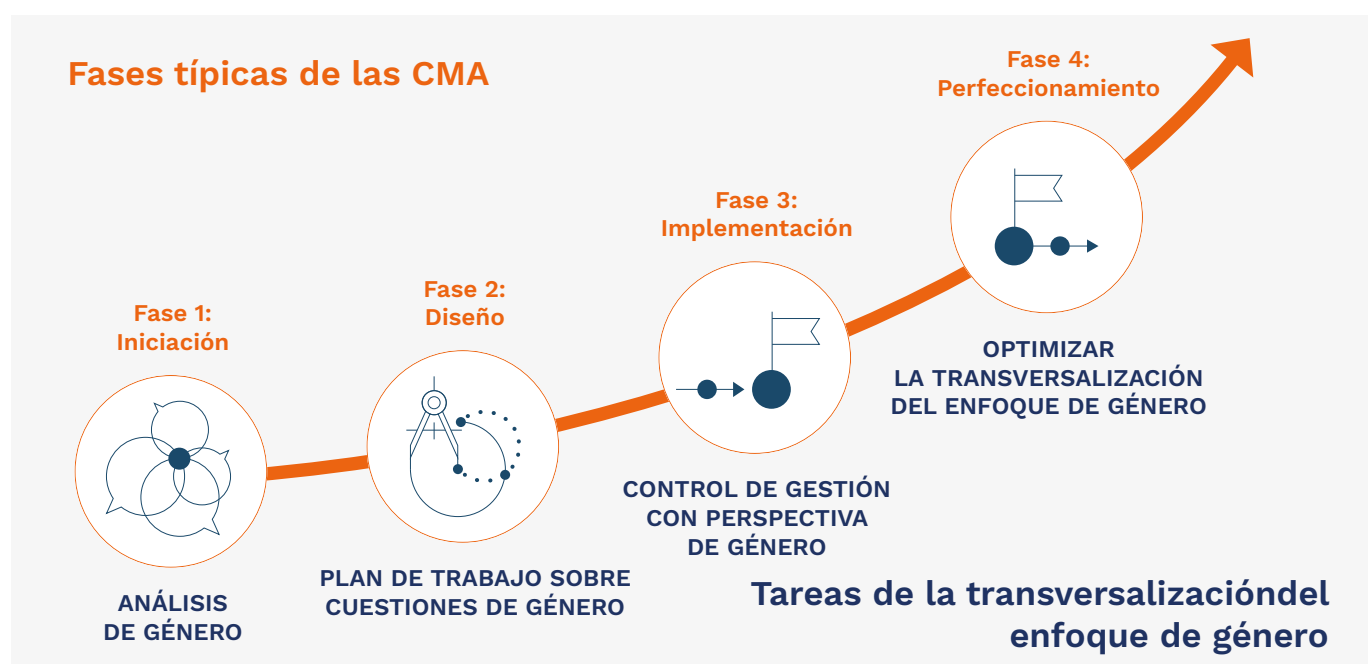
Fases típicas de las CMA

Fase 1:
Iniciación

ANÁLISIS
DE GÉNERO

Fase 2:
Diseño

PLAN DE TRABAJO SOBRE
CUESTIONES DE GÉNERO

Fase 3:
Implementación

CONTROL DE GESTIÓN
CON PERSPECTIVA
DE GÉNERO

Fase 4:
Perfeccionamiento

OPTIMIZAR
LA TRANSVERSALIZACIÓN
DEL ENFOQUE DE GÉNERO

Tareas de la transversalizacióndel
enfoque de género